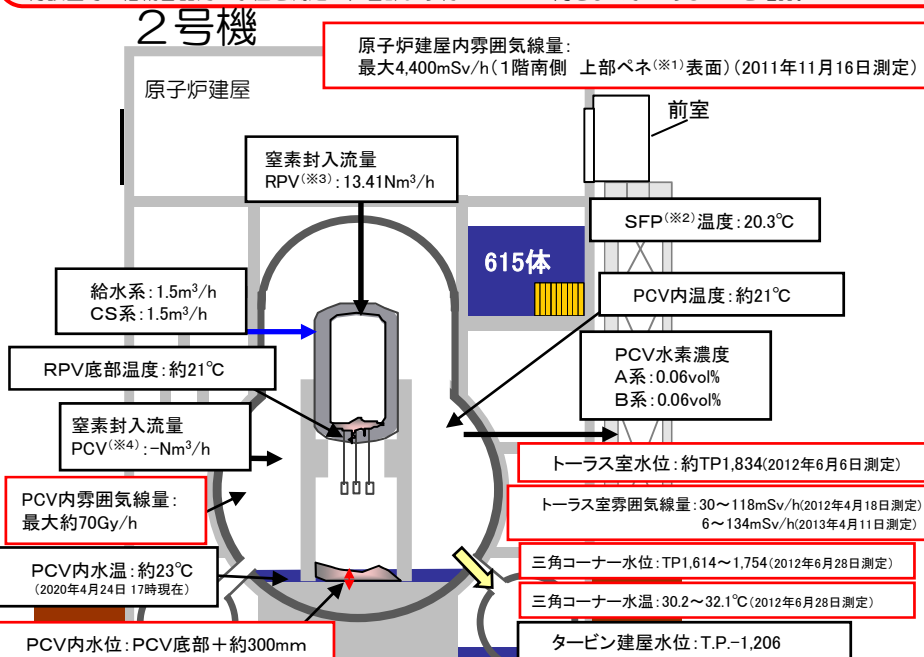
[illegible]

2号機

原子炉建屋内雰囲気線量:
最大4,400mSv/h（1階南側 上部ペネ$^{(※1)}$表面）(2011年11月16日測定)

原子炉建屋

前室

窒素封入流量
RPV$^{(※3)}$:13.41Nm$^3$/h

SFP$^{(※2)}$温度:20.3℃

615体

給水系:1.5m$^3$/h
CS系:1.5m$^3$/h

PCV内温度:約21℃

RPV底部温度:約21℃

PCV水素濃度
A系:0.06vol%
B系:0.06vol%

窒素封入流量
PCV$^{(※4)}$:-Nm$^3$/h

トーラス室水位:約TP1,834(2012年6月6日測定)

PCV内雰囲気線量:
最大約70Gy/h

トーラス室雰囲気線量:30～118mSv/h(2012年4月18日測定)
6～134mSv/h(2013年4月11日測定)

PCV内水温:約23℃
(2020年4月24日 17時現在)

三角コーナー水位:TP1,614～1,754(2012年6月28日測定)

三角コーナー水温:30.2～32.1℃(2012年6月28日測定)

PCV内水位:PCV底部+約300mm

タービン建屋水位:T.P.-1,206